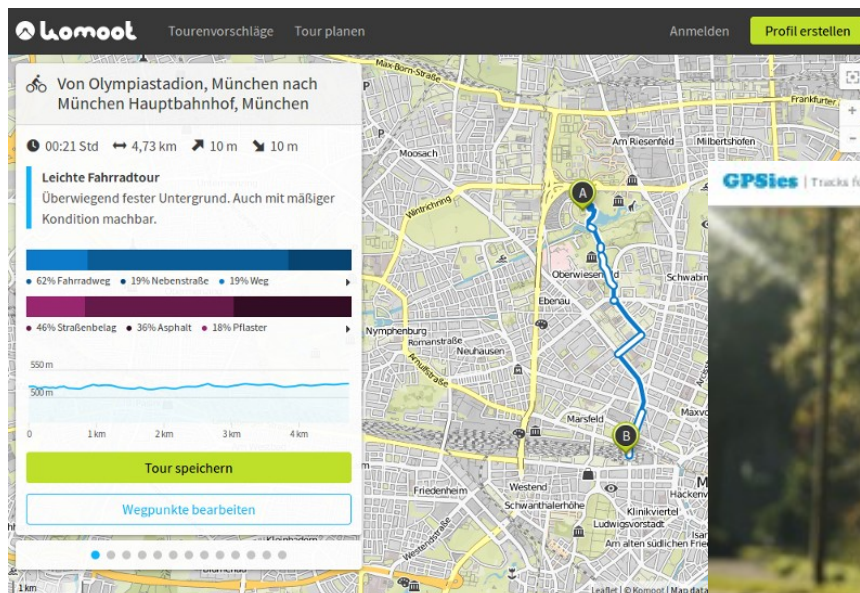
komoot Tourenvorschläge Tour planen Anmelden Profil erstellen

Von Olympiastadion, München nach München Hauptbahnhof, München

00:21 Std 4,73 km 10 m 10 m

Leichte Fahrradtour
Überwiegend fester Untergrund. Auch mit mäßiger Kondition machbar.

62% Fahrradweg 19% Nebenstraße 19% Weg

46% Straßenbelag 36% Asphalt 18% Pflaster

550 m
500 m
0 1 km 2 km 3 km 4 km

Tour speichern

Wegpunkte bearbeiten

Max-Born-Straße
Frankfurter
Moosach
Am Riesenfeld
Milbertshofen
Wintrichring
Oberwiesenfeld
Schwabing
Ebenau
Nymphenburg
Romanstraße
Neuhausen
Arnulfstraße
Marsfeld
Maxvo
Friedenheim
Westend
Schwanthalerhöhe
Hackenv
Klinikviertel
Ludwigsvorstadt
Am alten südlichen Friedhof
1 km
Leaflet | © Komoot | Map data

GPSies | Tracks f